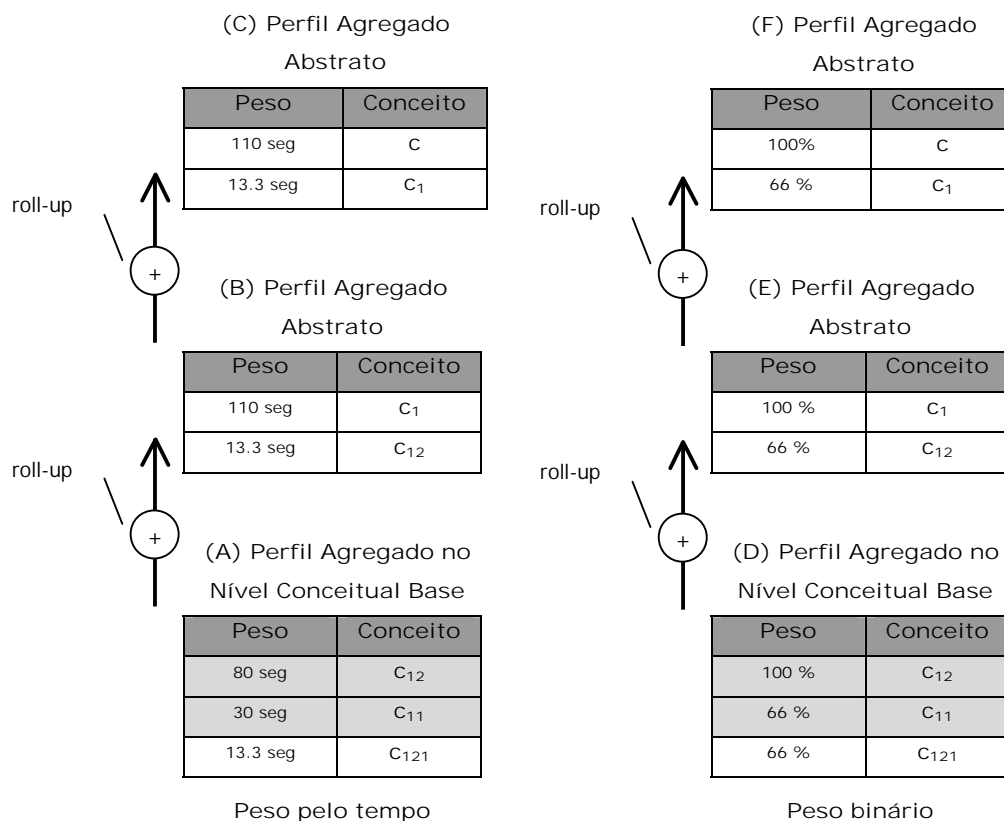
(C) Perfil Agregado Abstrato

| Peso | Conceito |
|---|---|
| 110 seg | C |
| 13.3 seg | $C_1$ |

roll-up

+

(B) Perfil Agregado Abstrato

| Peso | Conceito |
|---|---|
| 110 seg | $C_1$ |
| 13.3 seg | $C_{12}$ |

roll-up

+

(A) Perfil Agregado no Nível Conceitual Base

| Peso | Conceito |
|---|---|
| 80 seg | $C_{12}$ |
| 30 seg | $C_{11}$ |
| 13.3 seg | $C_{121}$ |

Peso pelo tempo

(F) Perfil Agregado Abstrato

| Peso | Conceito |
|---|---|
| 100% | C |
| 66 % | $C_1$ |

roll-up

+

(E) Perfil Agregado Abstrato

| Peso | Conceito |
|---|---|
| 100 % | $C_1$ |
| 66 % | $C_{12}$ |

roll-up

+

(D) Perfil Agregado no Nível Conceitual Base

| Peso | Conceito |
|---|---|
| 100 % | $C_{12}$ |
| 66 % | $C_{11}$ |
| 66 % | $C_{121}$ |

Peso binário